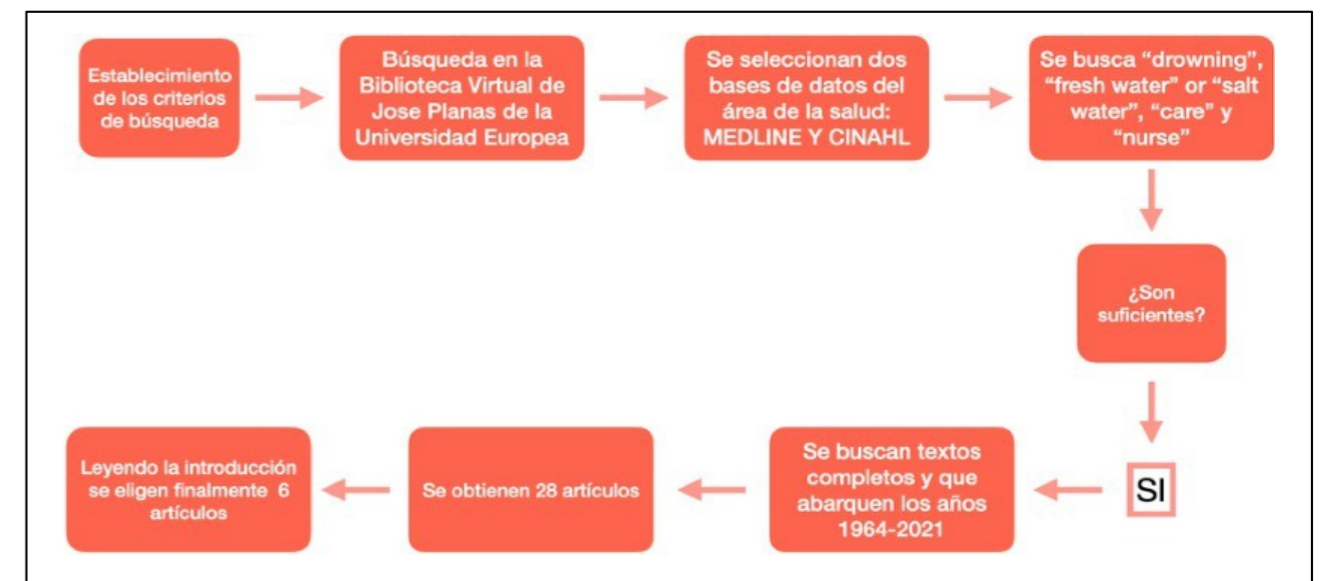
Establecimiento de los criterios de búsqueda

Búsqueda en la Biblioteca Virtual de Jose Planas de la Universidad Europea

Se seleccionan dos bases de datos del área de la salud: MEDLINE Y CINAHL

Se busca “drowning”, “fresh water” or “salt water”, “care” y “nurse”

¿Son suficientes?

SI

Se buscan textos completos y que abarquen los años 1964-2021

Se obtienen 28 artículos

Leyendo la introducción se eligen finalmente 6 artículos